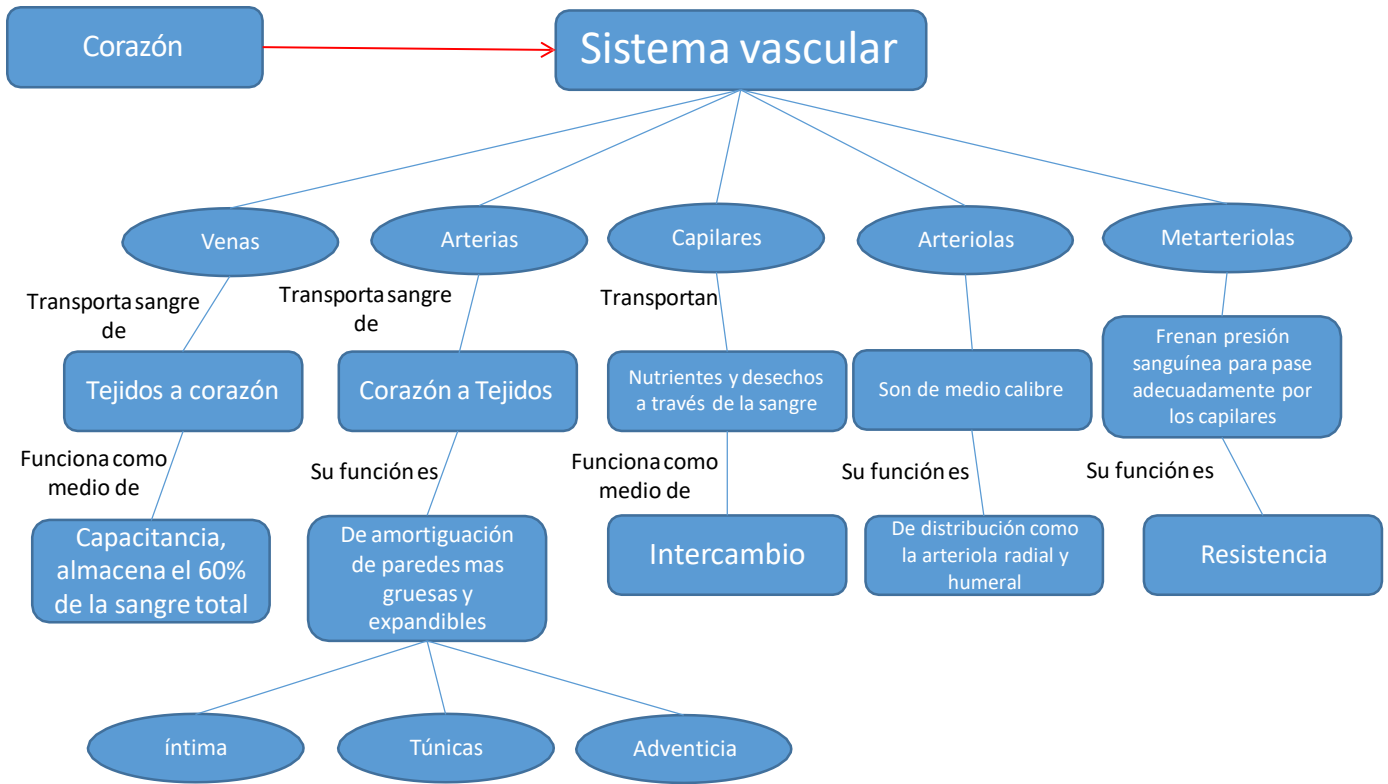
Corazón

Sistema vascular

Venas

Transporta sangre de

Tejidos a corazón

Funciona como medio de

Capacitancia, almacena el 60% de la sangre total

Arterias

Transporta sangre de

Corazón a Tejidos

Su función es

De amortiguación de paredes mas gruesas y expandibles

íntima

Túnicas

Adventicia

Capilares

Transportan

Nutrientes y desechos a través de la sangre

Funciona como medio de

Intercambio

Arteriolas

Son de medio calibre

Su función es

De distribución como la arteriola radial y humeral

Metarteriolas

Frenan presión sanguínea para pase adecuadamente por los capilares

Su función es

Resistencia